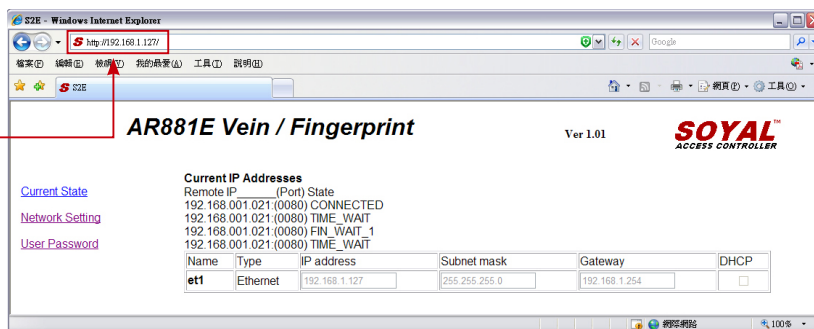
S2E - Windows Internet Explorer

http://192.168.1.127/

Google

檔案(F) 編輯(E) 檢視(V) 我的最愛(A) 工具(T) 說明(H)

S2E

網頁(P) 工具(O)

AR881E Vein / Fingerprint

Ver 1.01

SOYAL™
ACCESS CONTROLLER

Current State

Network Setting

User Password

Current IP Addresses
Remote IP______(Port) State
192.168.001.021:(0080) CONNECTED
192.168.001.021:(0080) TIME_WAIT
192.168.001.021:(0080) FIN_WAIT_1
192.168.001.021:(0080) TIME_WAIT

| Name | Type | IP address | Subnet mask | Gateway | DHCP |
|---|---|---|---|---|---|
| et1 | Ethernet | 192.168.1.127 | 255.255.255.0 | 192.168.1.254 | |

網際網路

100%